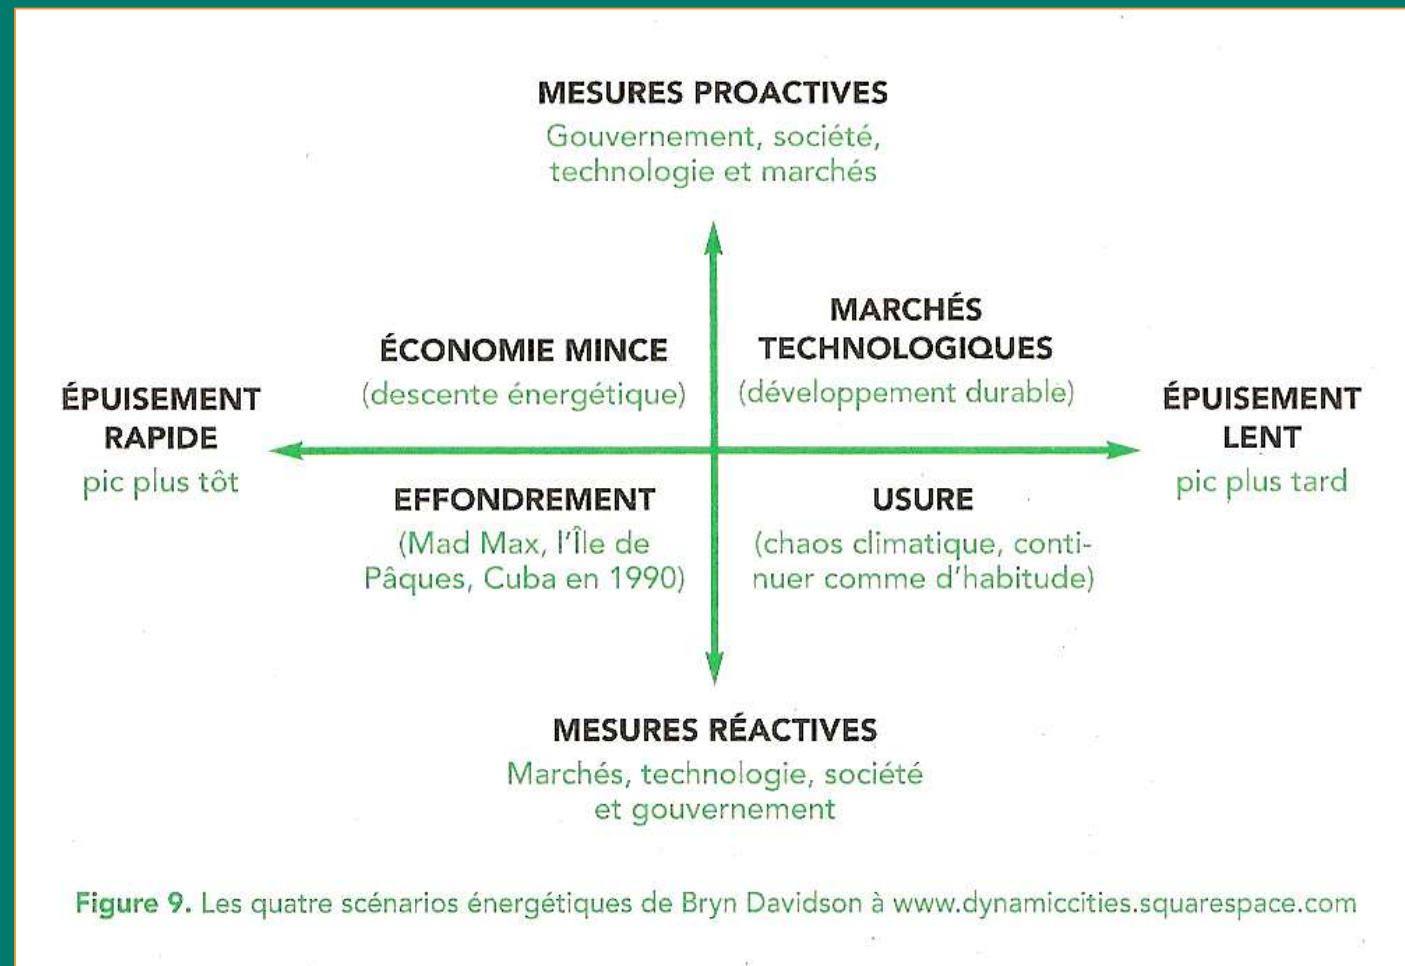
MESURES PROACTIVES
Gouvernement, société, technologie et marchés

ÉCONOMIE MINCE
(descente énergétique)

MARCHÉS TECHNOLOGIQUES
(développement durable)

ÉPUISEMENT RAPIDE
pic plus tôt

ÉPUISEMENT LENT
pic plus tard

EFFONDREMENT
(Mad Max, l'Île de Pâques, Cuba en 1990)

USURE
(chaos climatique, continuer comme d'habitude)

MESURES RÉACTIVES
Marchés, technologie, société et gouvernement

Figure 9. Les quatre scénarios énergétiques de Bryn Davidson à www.dynamiccities.squarespace.com